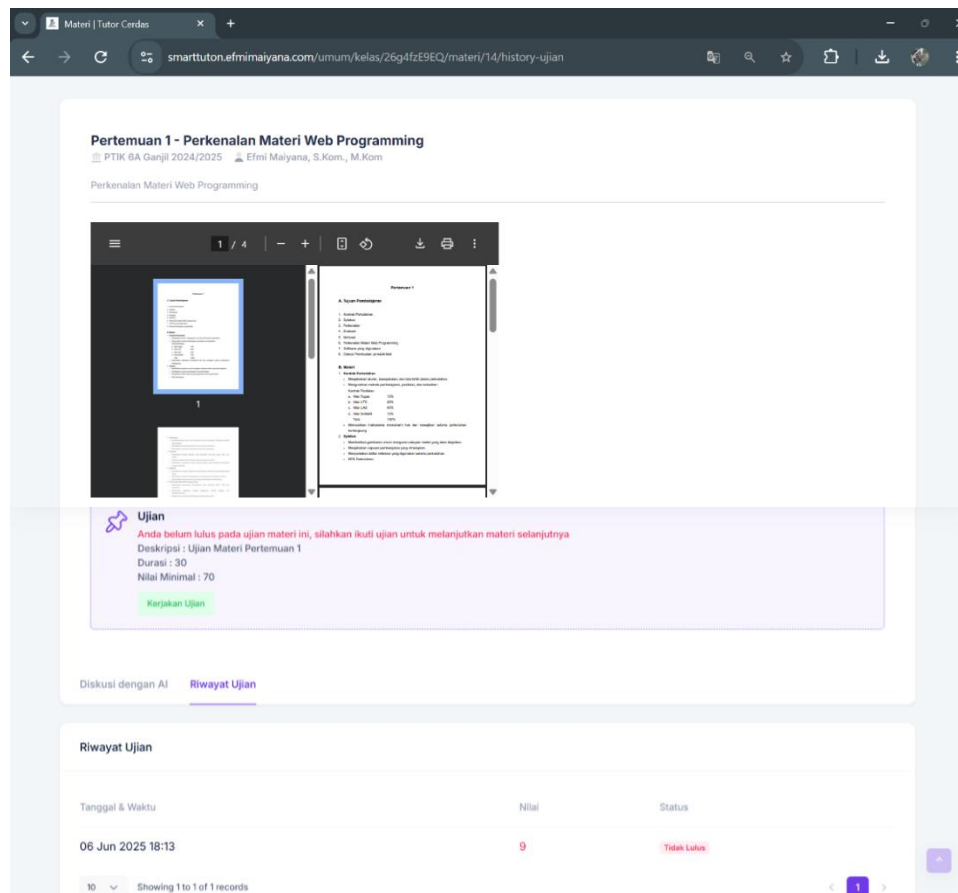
Materi | Tutor Cerdas

smarttuton.efmimaiyana.com/umum/kelas/26g4fzE9EQ/materi/14/history-ujian

Pertemuan 1 - Perkenalan Materi Web Programming
PTIK 6A Ganjil 2024/2025   Efmi Maiyana, S.Kom., M.Kom

Perkenalan Materi Web Programming

1 / 4

1

Pertemuan 1
A. Tujuan Pembelajaran

B. Materi

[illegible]

Ujian
Anda belum lulus pada ujian materi ini, silahkan ikuti ujian untuk melanjutkan materi selanjutnya
Deskripsi : Ujian Materi Pertemuan 1
Durasi : 30
Nilai Minimal : 70

Kerjakan Ujian

Diskusi dengan AI   Riwayat Ujian

Riwayat Ujian

| Tanggal & Waktu | Nilai | Status |
|---|---|---|
| 06 Jun 2025 18:13 | 9 | Tidak Lulus |

10   Showing 1 to 1 of 1 records

1